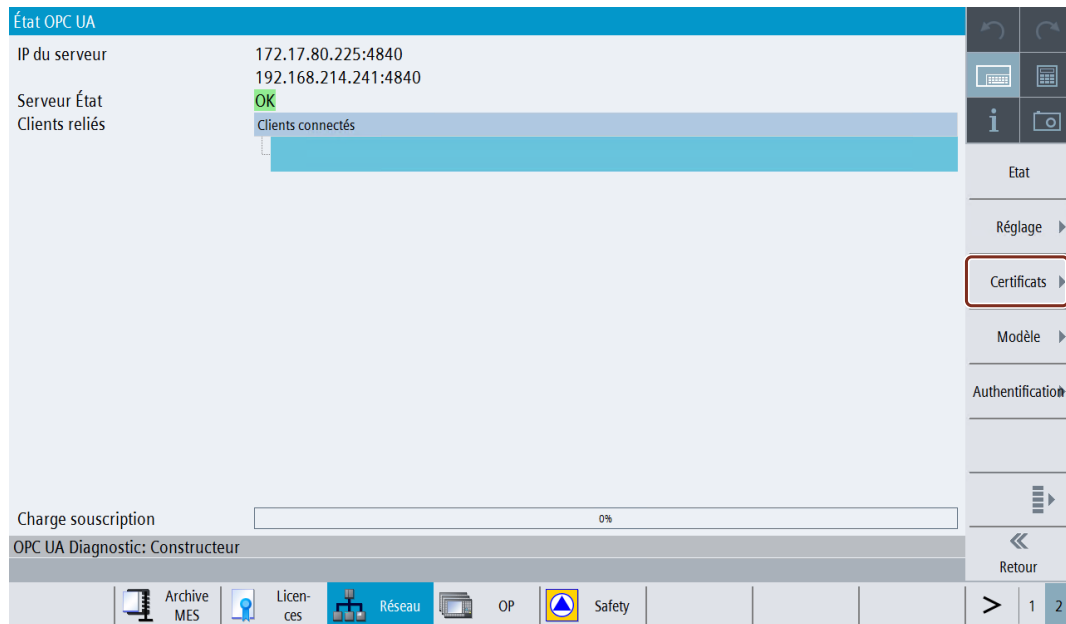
État OPC UA

IP du serveur 172.17.80.225:4840
192.168.214.241:4840

Serveur État OK

Clients reliés

Clients connectés

Charge souscription 0%

OPC UA Diagnostic: Constructeur

Etat

Réglage

Certificats

Modèle

Authentification

Retour

Archive MES

Licences

Réseau

OP

Safety

1

2